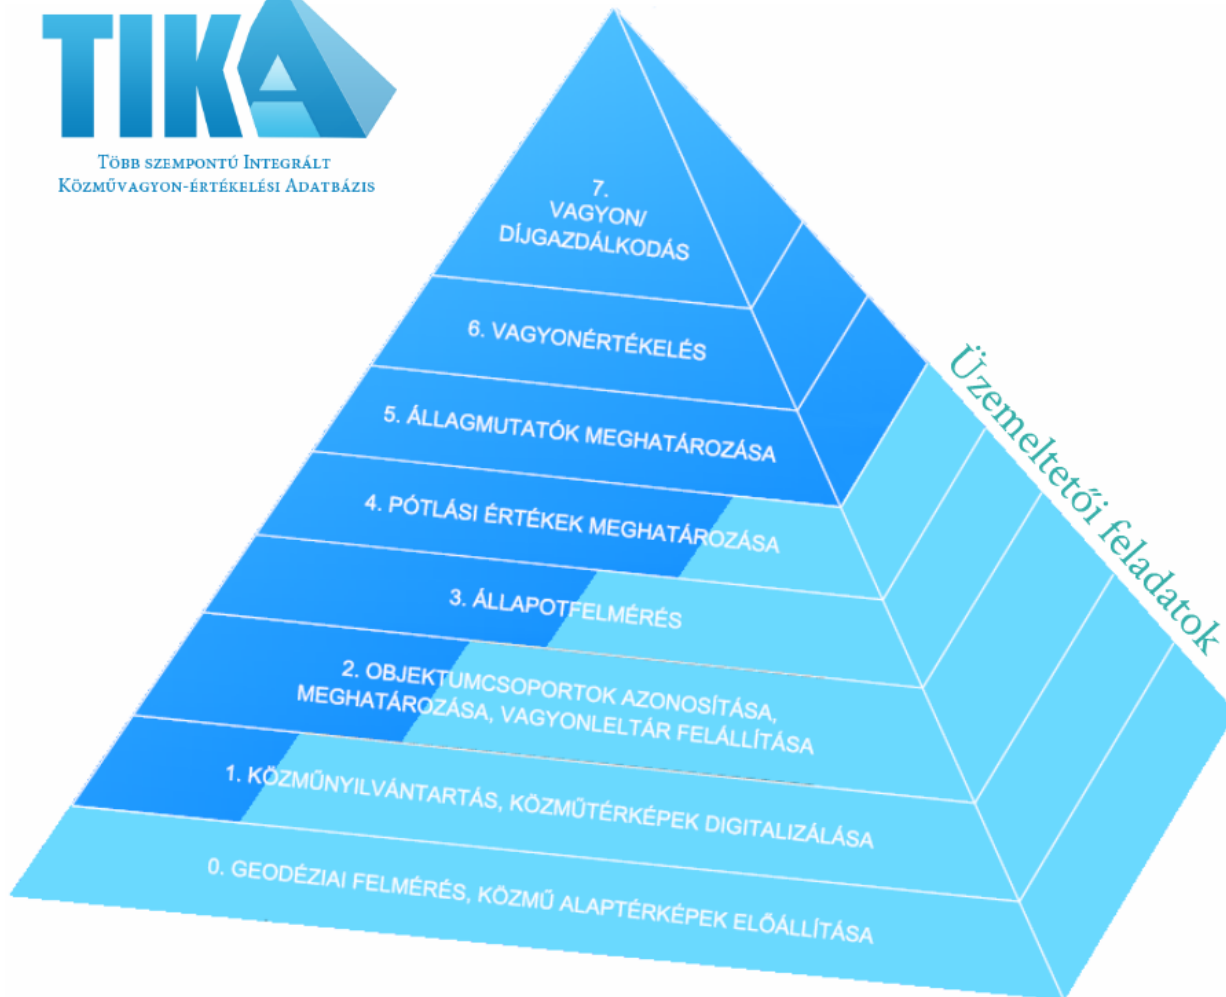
TIKA

Több szempontú Integrált Közművagyon-értékelési Adatbázis

7. VAGYON/ DÍJGAZDÁLKODÁS

6. VAGYONÉRTÉKELÉS

5. ÁLLAGMUTATÓK MEGHATÁROZÁSA

4. PÓTLÁSI ÉRTÉKEK MEGHATÁROZÁSA

3. ÁLLAPOTFELMÉRÉS

2. OBJEKTUMCSOPORTOK AZONOSÍTÁSA, MEGHATÁROZÁSA, VAGYONLELTÁR FELÁLLÍTÁSA

1. KÖZMŰNYILVÁNTARTÁS, KÖZMŰTÉRKÉPEK DIGITALIZÁLÁSA

0. GEODÉZIAI FELMÉRÉS, KÖZMŰ ALAPTÉRKÉPEK ELŐÁLLÍTÁSA

Üzemeltetői feladatok